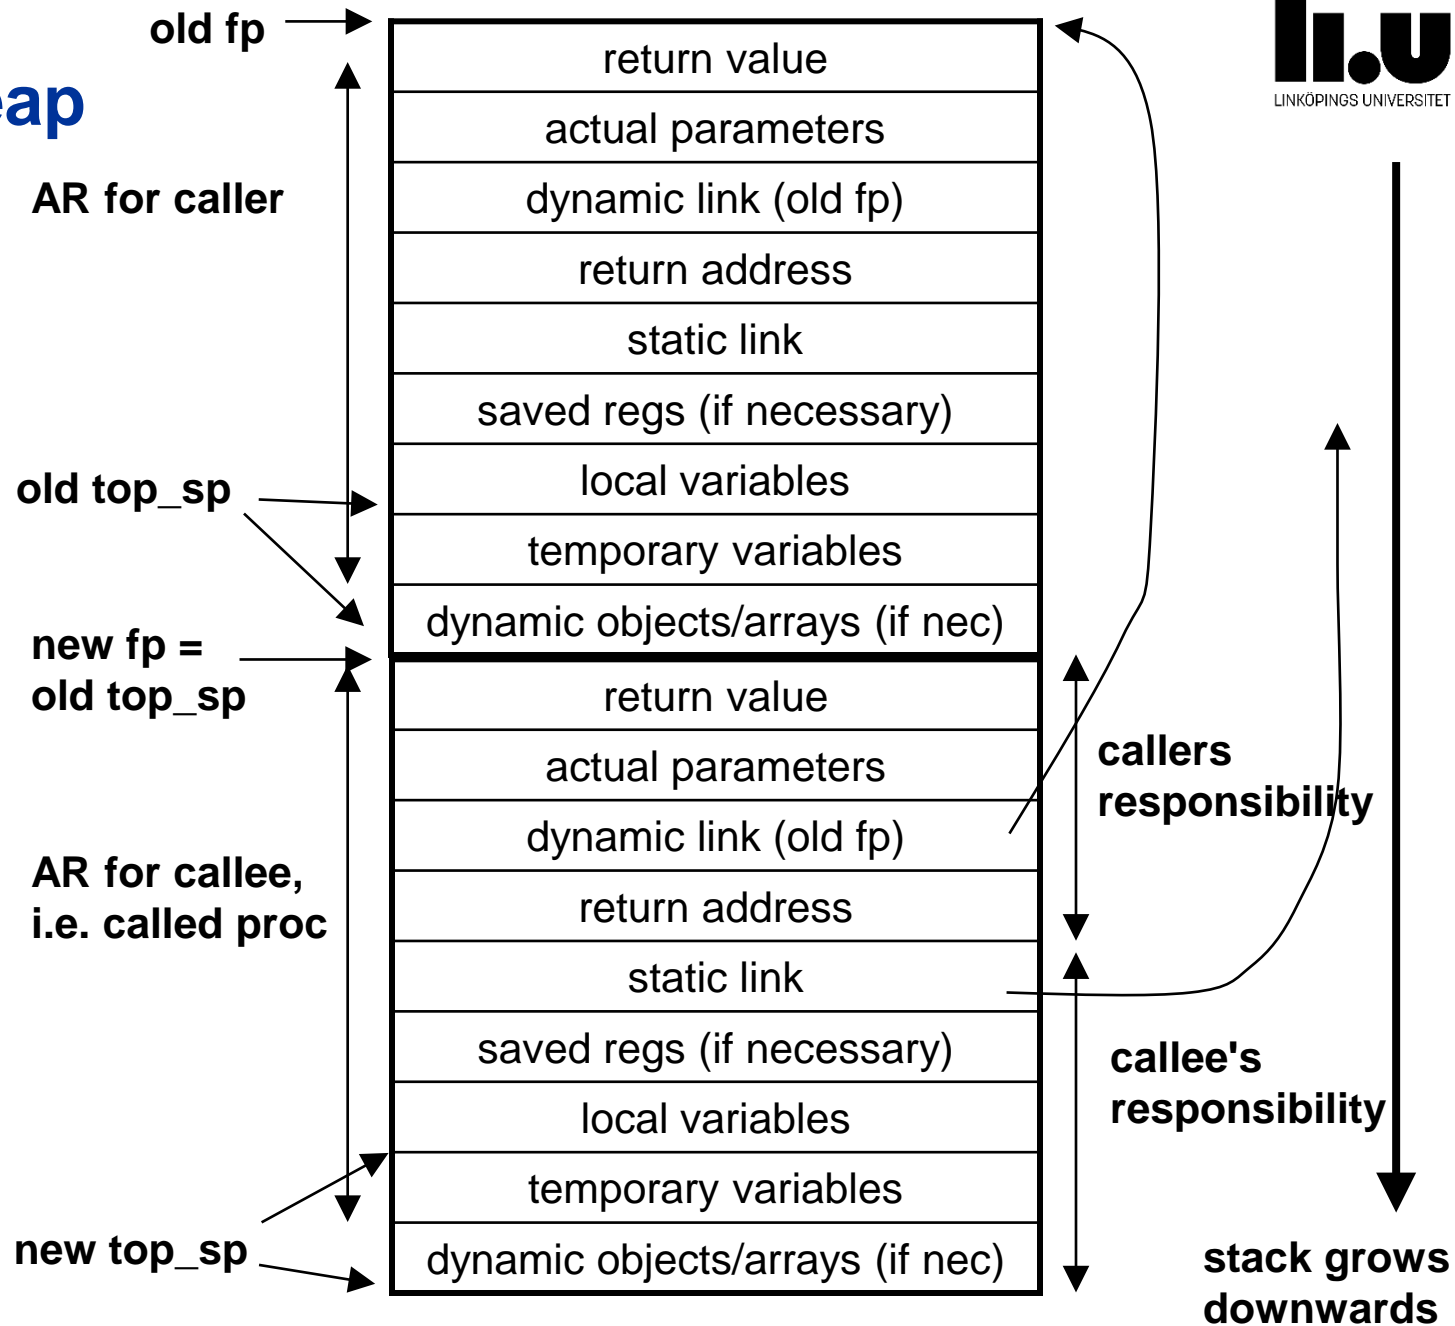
old fp

eap

AR for caller

old top_sp

new fp =
old top_sp

AR for callee,
i.e. called proc

new top_sp

| return value |
|---|
| actual parameters |
| dynamic link (old fp) |
| return address |
| static link |
| saved regs (if necessary) |
| local variables |
| temporary variables |
| dynamic objects/arrays (if nec) |
| return value |
| actual parameters |
| dynamic link (old fp) |
| return address |
| static link |
| saved regs (if necessary) |
| local variables |
| temporary variables |
| dynamic objects/arrays (if nec) |

LiU
LINKÖPINGS UNIVERSITET

callers
responsibility

callee's
responsibility

stack grows
downwards